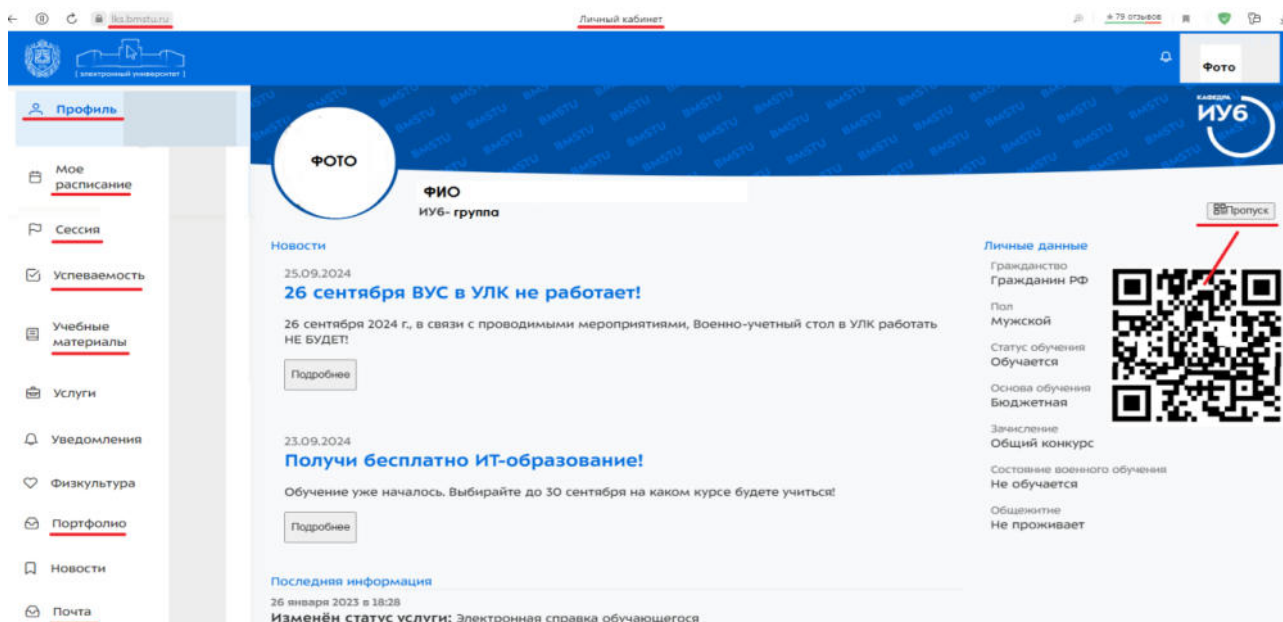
lks.bmstu.ru

Личный кабинет

★ 79 отзывов

электронный университет

Фото

Профиль

Мое расписание

Сессия

Успеваемость

Учебные материалы

Услуги

Уведомления

Физкультура

Портфолио

Новости

Почта

КАФЕДРА ИУ6

ФОТО

ФИО
ИУ6- группа

Пропуск

Новости

25.09.2024
26 сентября ВУС в УЛК не работает!

26 сентября 2024 г., в связи с проводимыми мероприятиями, Военно-учетный стол в УЛК работать НЕ БУДЕТ!

Подробнее

23.09.2024
Получи бесплатно ИТ-образование!

Обучение уже началось. Выбирайте до 30 сентября на каком курсе будете учиться!

Подробнее

Последняя информация
26 января 2023 в 18:28
Изменён статус услуги: Электронная справка обучающегося

Личные данные

Гражданство
Гражданин РФ

Пол
Мужской

Статус обучения
Обучается

Основа обучения
Бюджетная

Зачисление
Общий конкурс

Состояние военного обучения
Не обучается

Общежитие
Не проживает